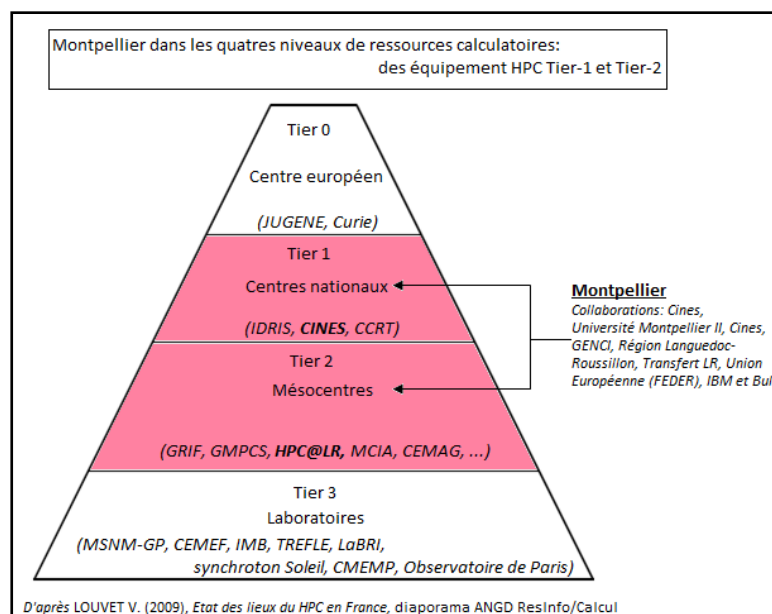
Montpellier dans les quatres niveaux de ressources calculatoires:
des équipement HPC Tier-1 et Tier-2

Tier 0

Centre européen

(JUGENE, Curie)

Tier 1

Centres nationaux

(IDRIS, CINES, CCRT)

Tier 2

Mésocentres

(GRIF, GMPCS, HPC@LR, MCIA, CEMAG, ...)

Tier 3

Laboratoires

(MSNM-GP, CEMEF, IMB, TREFLE, LaBRI, synchroton Soleil, CMEMP, Observatoire de Paris)

Montpellier

Collaborations: Cines, Université Montpellier II, Cines, GENCI, Région Languedoc-Roussillon, Transfert LR, Union Européenne (FEDER), IBM et Bul

D'après LOUVET V. (2009), Etat des lieux du HPC en France, diaporama ANGD ResInfo/Calcul